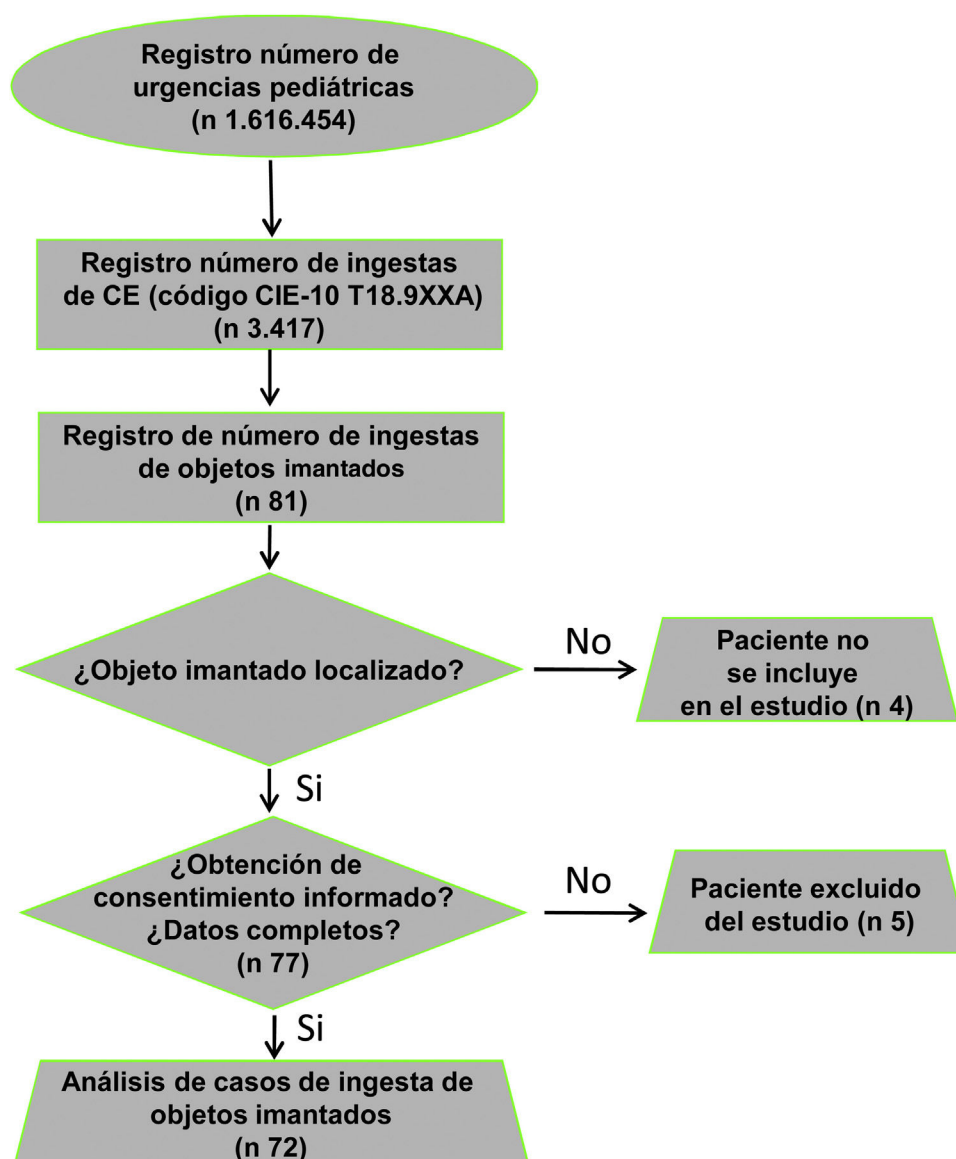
Registro número de urgencias pediátricas (n 1.616.454)

Registro número de ingestas de CE (código CIE-10 T18.9XXA) (n 3.417)

Registro de número de ingestas de objetos imantados (n 81)

¿Objeto imantado localizado?

No

Paciente no se incluye en el estudio (n 4)

Si

¿Obtención de consentimiento informado? ¿Datos completos? (n 77)

No

Paciente excluido del estudio (n 5)

Si

Análisis de casos de ingesta de objetos imantados (n 72)